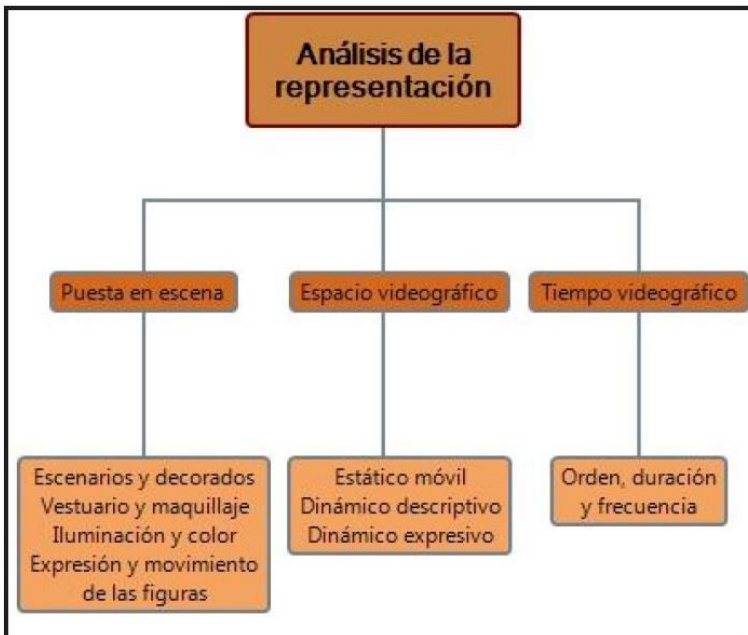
Análisis de la representación

Puesta en escena

Espacio videográfico

Tiempo videográfico

Escenarios y decorados
Vestuario y maquillaje
Iluminación y color
Expresión y movimiento de las figuras

Estático móvil
Dinámico descriptivo
Dinámico expresivo

Orden, duración y frecuencia